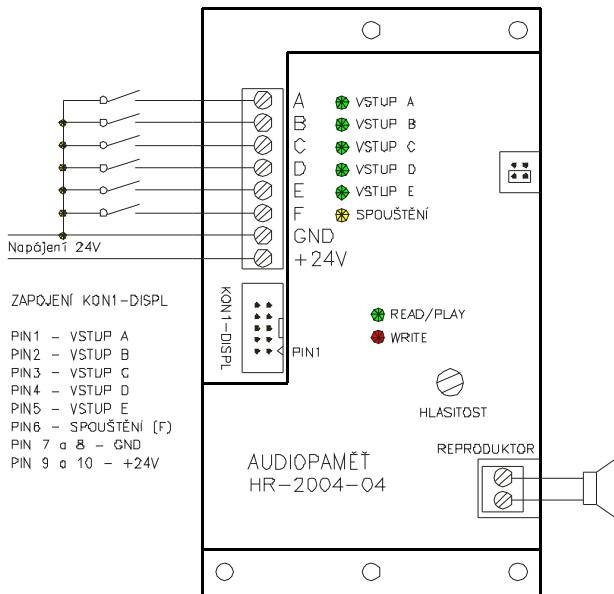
A
B
C
D
E
F
GND
+24V

VSTUP A
VSTUP B
VSTUP C
VSTUP D
VSTUP E
SPOUŠTĚNÍ

Napájení 24V

ZAPOJENÍ KON1-DISPL

PIN1 - VSTUP A
PIN2 - VSTUP B
PIN3 - VSTUP C
PIN4 - VSTUP D
PIN5 - VSTUP E
PIN6 - SPOUŠTĚNÍ (F)
PIN 7 a 8 - GND
PIN 9 a 10 - +24V

KON1-DISPL
PIN1

READ/PLAY
WRITE

HLASITOST

REPRODUKTOR

AUDIOPAMĚŤ
HR-2004-04